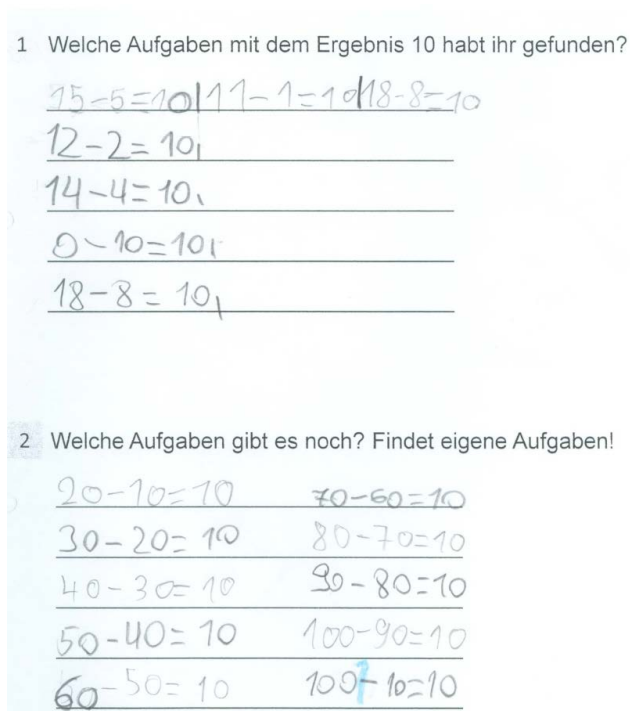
1 Welche Aufgaben mit dem Ergebnis 10 habt ihr gefunden?

15-5=10 | 11-1=10 | 18-8=10

12-2=10

14-4=10

0-10=10

18-8=10

2 Welche Aufgaben gibt es noch? Findet eigene Aufgaben!

| | |
|---|---|
| 20-10=10 | 70-60=10 |
| 30-20=10 | 80-70=10 |
| 40-30=10 | 90-80=10 |
| 50-40=10 | 100-90=10 |
| 60-50=10 | 100-10=10 |